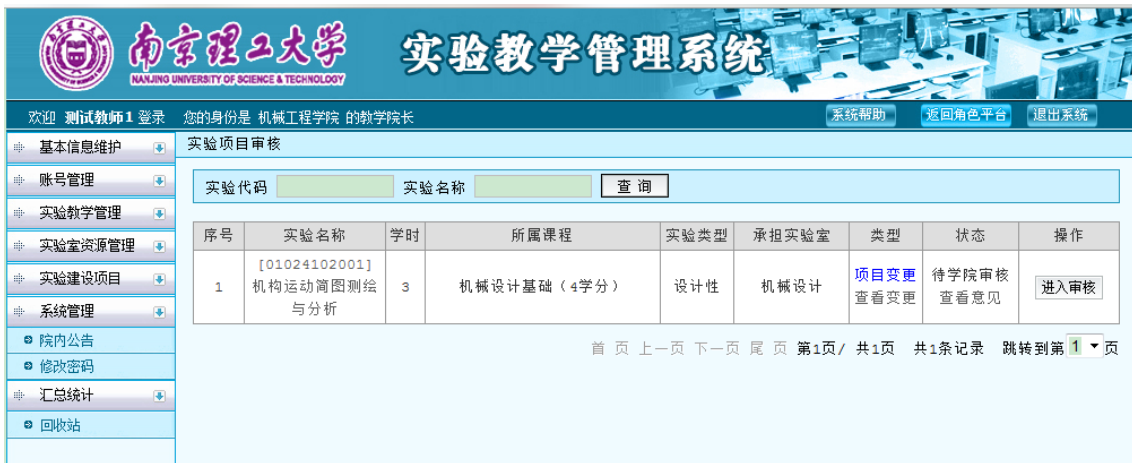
南京理工大学
NANJING UNIVERSITY OF SCIENCE & TECHNOLOGY
实验教学管理系统

欢迎 测试教师1 登录 您的身份是 机械工程学院 的教学院长
系统帮助 返回角色平台 退出系统

基本信息维护
账号管理
实验教学管理
实验室资源管理
实验建设项目
系统管理
院内公告
修改密码
汇总统计
回收站

实验项目审核

实验代码 实验名称 查 询

| 序号 | 实验名称 | 学时 | 所属课程 | 实验类型 | 承担实验室 | 类型 | 状态 | 操作 |
|---|---|---|---|---|---|---|---|---|
| 1 | [01024102001] 机构运动简图测绘与分析 | 3 | 机械设计基础（4学分） | 设计性 | 机械设计 | 项目变更 查看变更 | 待学院审核 查看意见 | 进入审核 |

首 页 上一页 下一页 尾 页 第1页/ 共1页 共1条记录 跳转到第 1 页